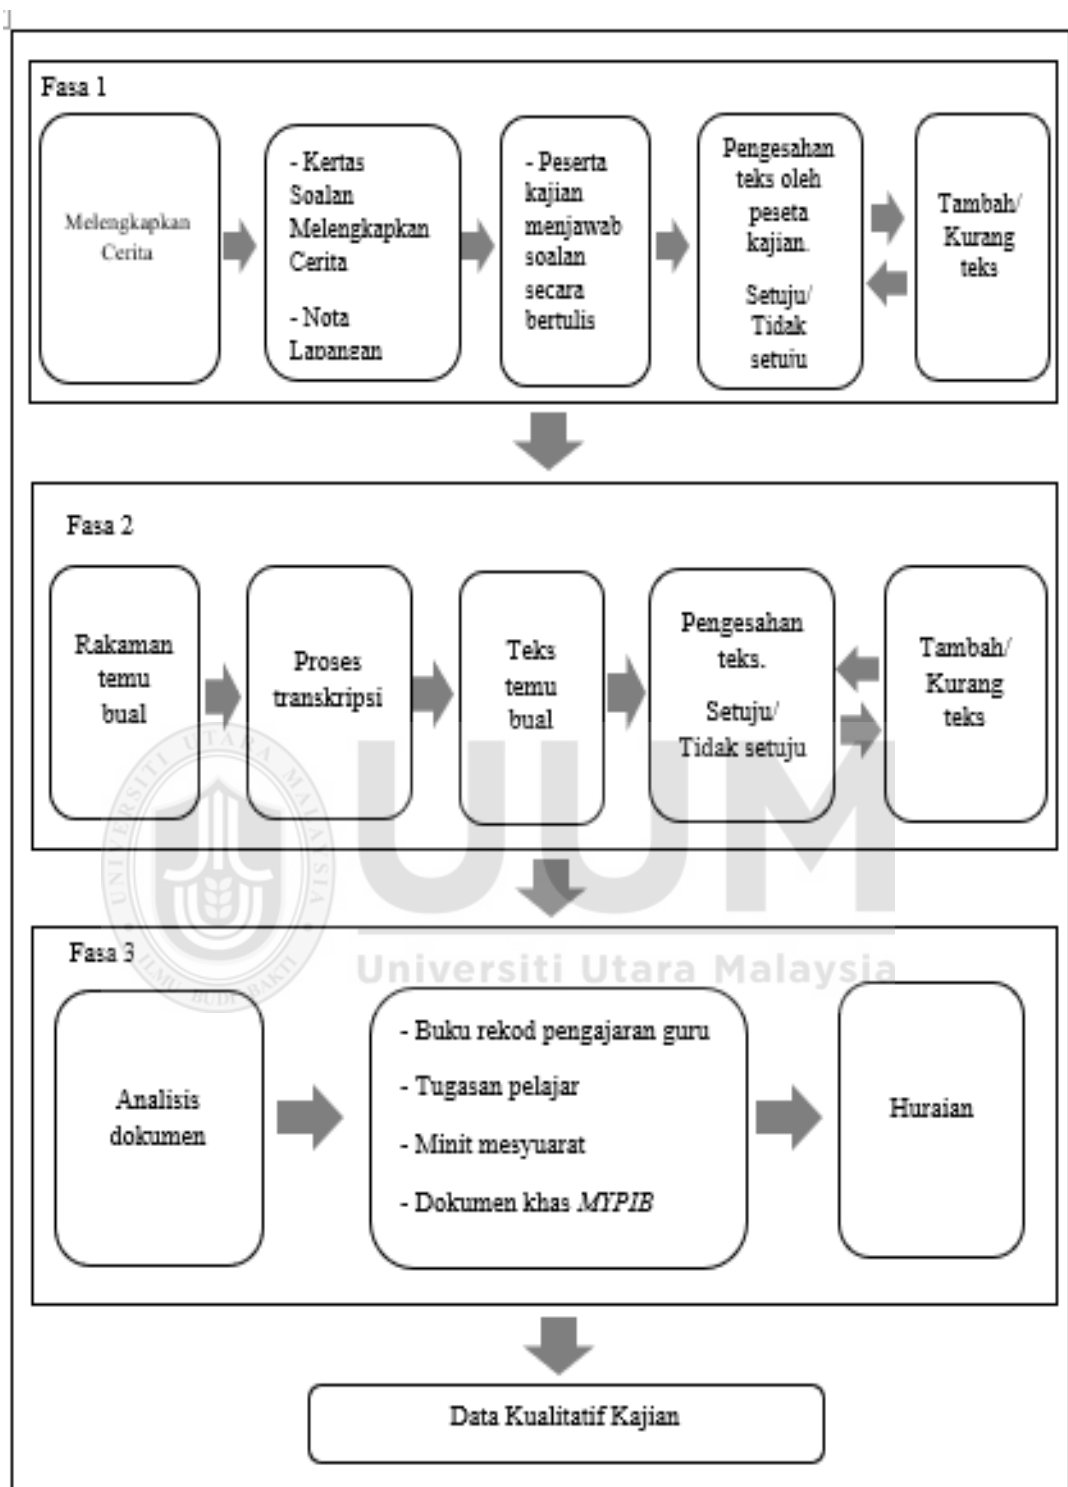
Fasa 1

Melengkapkan Cerita

- Kertas Soalan Melengkapkan Cerita

- Nota Lapangan

- Peserta kajian menjawab soalan secara bertulis

Pengesahan teks oleh peseta kajian.

Setuju/ Tidak setuju

Tambah/ Kurang teks

Fasa 2

Rakaman temu bual

Proses transkripsi

Teks temu bual

Pengesahan teks.

Setuju/ Tidak setuju

Tambah/ Kurang teks

Universiti Utara Malaysia

Fasa 3

Analisis dokumen

- Buku rekod pengajaran guru

- Tugasan pelajar

- Minit mesyuarat

- Dokumen khas *MYPIB*

Huraian

Data Kualitatif Kajian